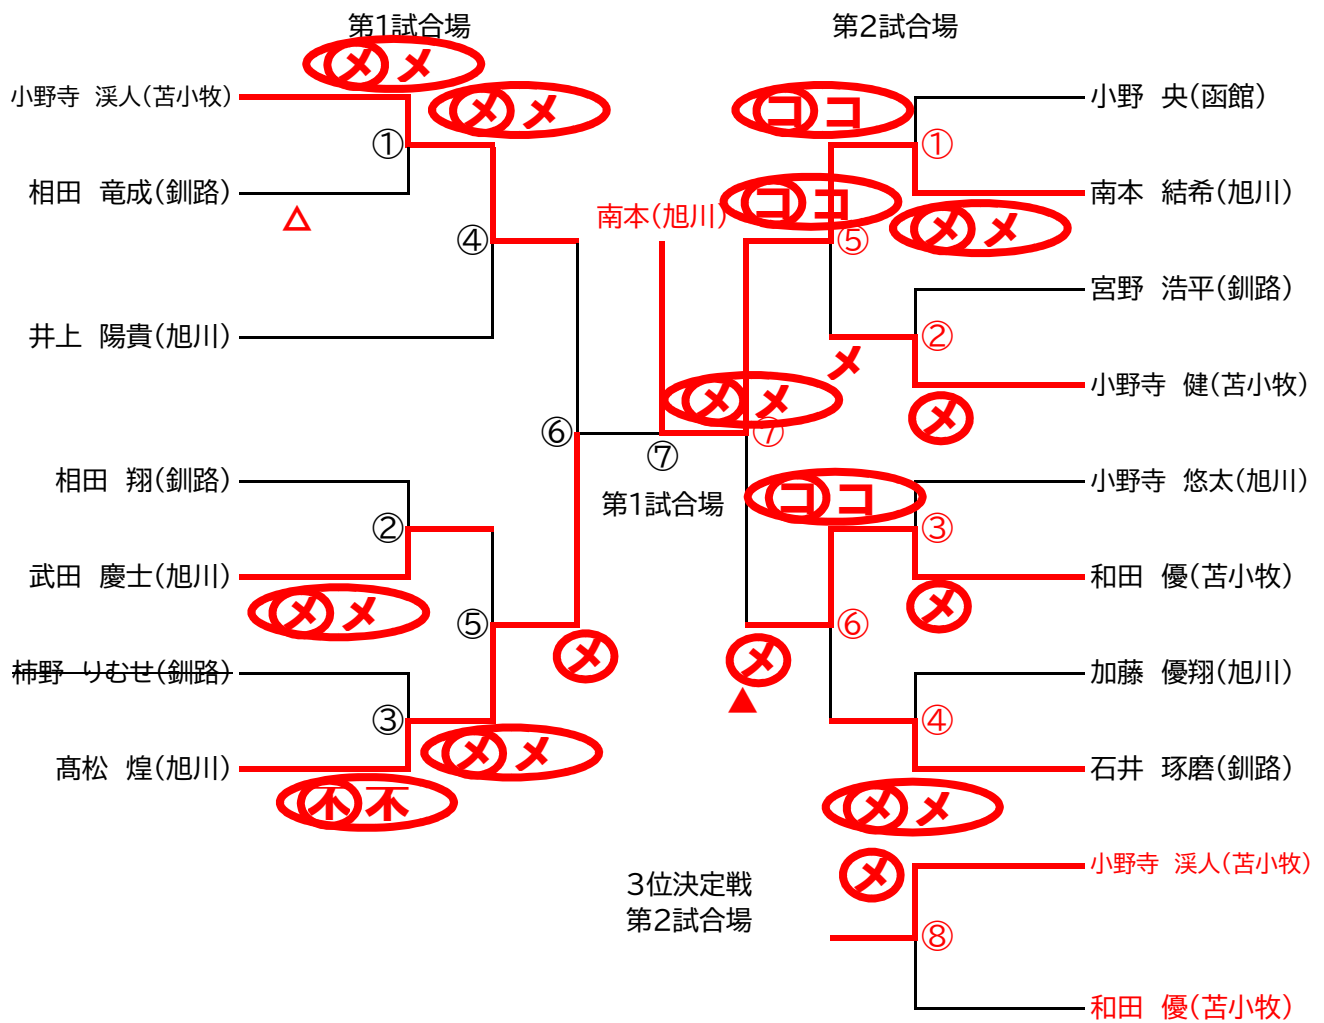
第1試合場

第2試合場

メ メ
メ メ
小野寺　渓人(苫小牧)
①
相田　竜成(釧路)
△
④
井上　陽貴(旭川)
⑥
相田　翔(釧路)
②
武田　慶士(旭川)
メ メ
⑤
メ
柿野　りむせ(釧路)
③
髙松　煌(旭川)
メ メ
不 不

南本(旭川)
メ メ
⑦
⑦
第1試合場
メ
▲

コ コ
小野　央(函館)
①
コ コ
南本　結希(旭川)
メ メ
⑤
宮野　浩平(釧路)
②
メ
小野寺　健(苫小牧)
メ
コ コ
小野寺　悠太(旭川)
③
和田　優(苫小牧)
メ
⑥
加藤　優翔(旭川)
④
石井　琢磨(釧路)
メ メ

3位決定戦
第2試合場
メ
小野寺　渓人(苫小牧)
⑧
和田　優(苫小牧)